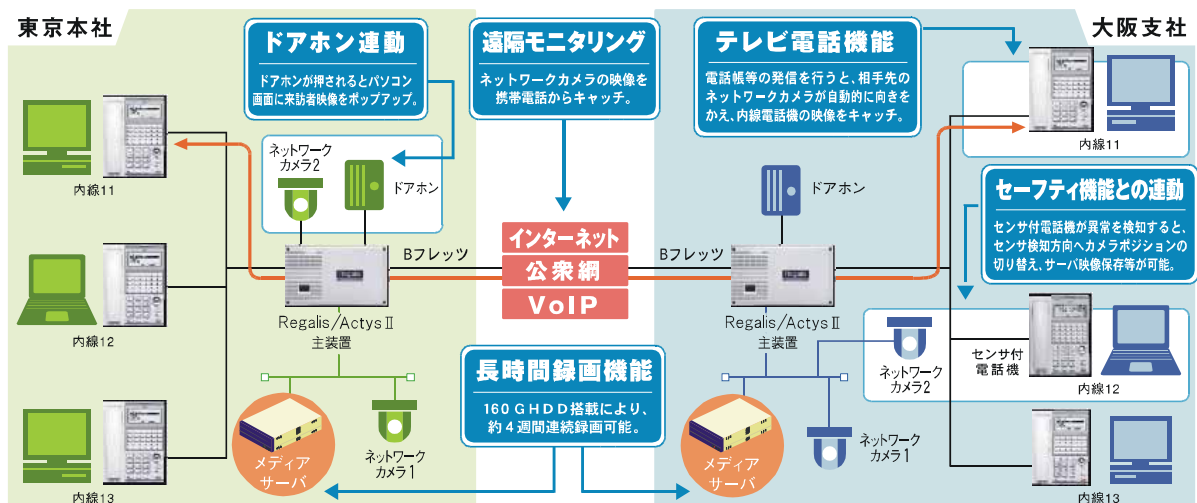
東京本社

ドアホン連動
ドアホンが押されるとパソコン画面に来訪者映像をポップアップ。

遠隔モニタリング
ネットワークカメラの映像を携帯電話からキャッチ。

テレビ電話機能
電話帳等の発信を行うと、相手先のネットワークカメラが自動的に向きをかえ、内線電話機の映像をキャッチ。

大阪支社

内線11

ネットワークカメラ2

ドアホン

内線11

ドアホン

セーフティ機能との連動
センサ付電話機が異常を検知すると、センサ検知方向へカメラポジションの切り替え、サーバ映像保存等が可能。

内線12

Bフレッツ

インターネット
公衆網
VoIP

Bフレッツ

Regalis/Actys II
主装置

Regalis/Actys II
主装置

ネットワークカメラ2

センサ付電話機

内線12

長時間録画機能
160GHDD搭載により、約4週間連続録画可能。

メディアサーバ

ネットワークカメラ1

メディアサーバ

ネットワークカメラ1

内線13

内線13